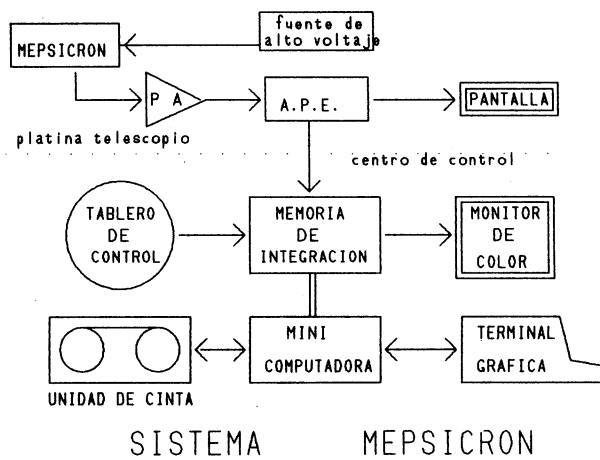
fuente de alto voltaje

MEPSICRON

P A

A.P.E.

PANTALLA

platina telescopio

centro de control

TABLERO DE CONTROL

MEMORIA DE INTEGRACION

MONITOR DE COLOR

MINI COMPUTADORA

TERMINAL GRAFICA

UNIDAD DE CINTA

SISTEMA MEPSICRON